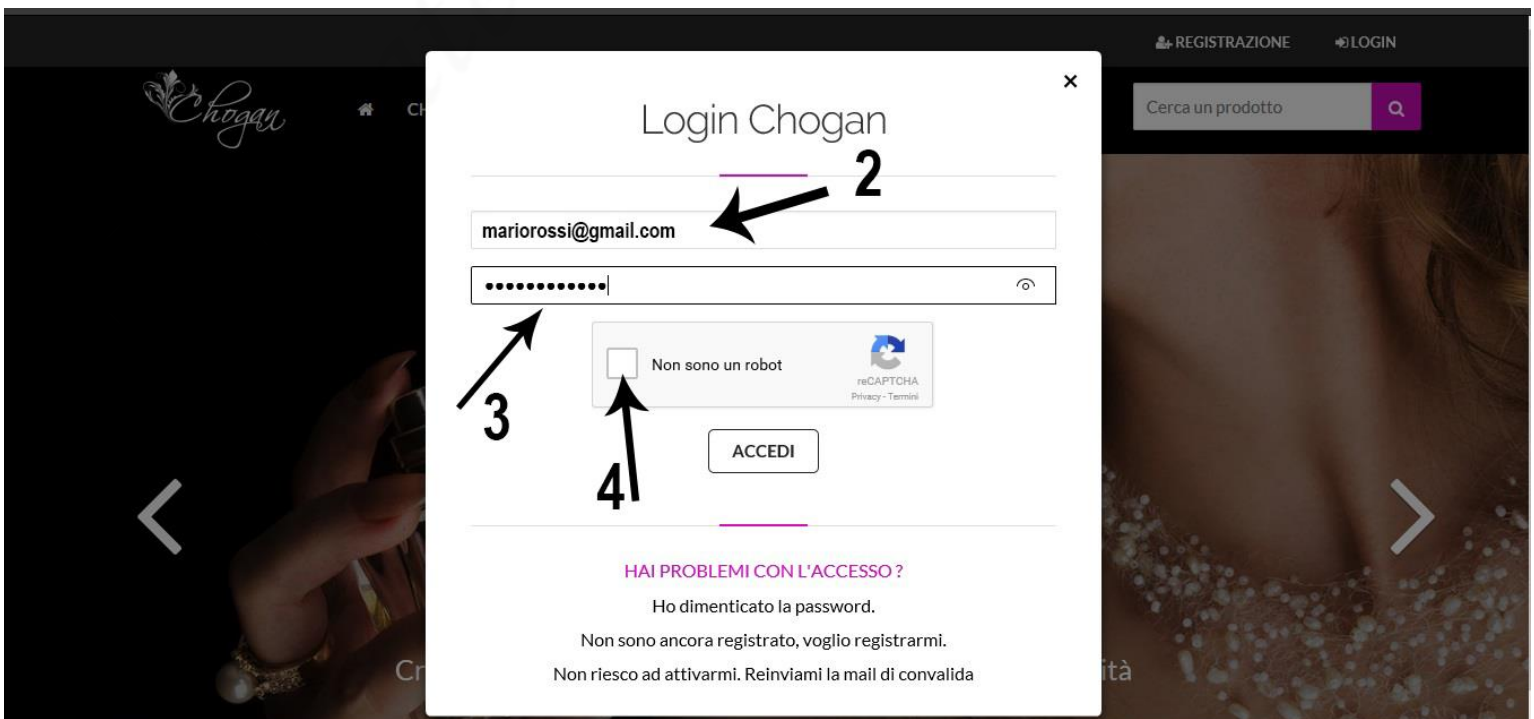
REGISTRAZIONE LOGIN

Chogan CH

Cerca un prodotto

×

Login Chogan

2

mariorossi@gmail.com

••••••••••••

3

Non sono un robot

reCAPTCHA
Privacy - Termini

4

ACCEDI

HAI PROBLEMI CON L'ACCESSO ?

Ho dimenticato la password.

Non sono ancora registrato, voglio registrarmi.

Non riesco ad attivarmi. Reinviami la mail di convalida

Cr

ità